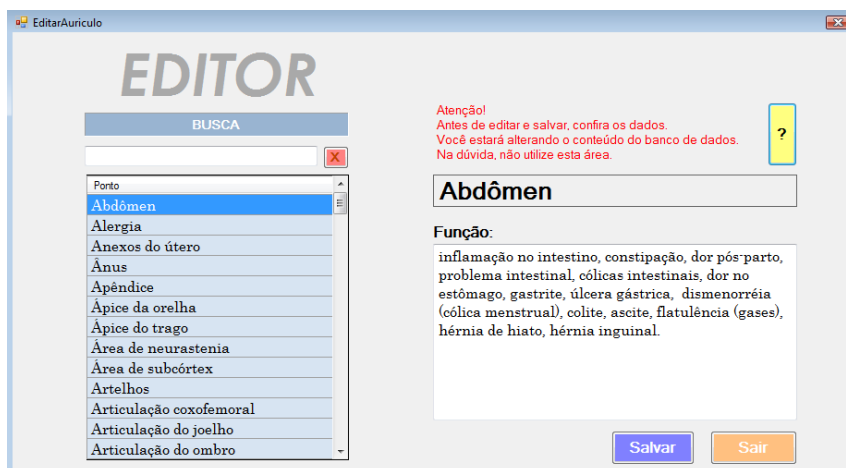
EditarAuriculo

EDITOR

BUSCA

Ponto

Abdômen
Alergia
Anexos do útero
Ânus
Apêndice
Ápice da orelha
Ápice do trago
Área de neurastenia
Área de subcórtex
Artelhos
Articulação coxofemoral
Articulação do joelho
Articulação do ombro

Atenção!
Antes de editar e salvar, confira os dados.
Você estará alterando o conteúdo do banco de dados.
Na dúvida, não utilize esta área.

?

Abdômen

Função:

inflamação no intestino, constipação, dor pós-parto, problema intestinal, cólicas intestinais, dor no estômago, gastrite, úlcera gástrica, dismenorréia (cólica menstrual), colite, ascite, flatulência (gases), hérnia de hiato, hérnia inguinal.

Salvar

Sair